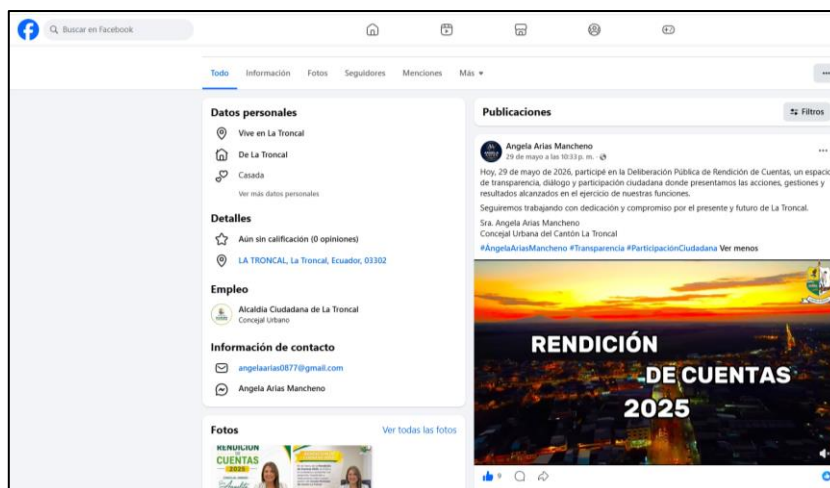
Buscar en Facebook

Todo Información Fotos Seguidores Menciones Más ▾

Datos personales

Vive en La Troncal

De La Troncal

Casada

Ver más datos personales

Detalles

Aún sin calificación (0 opiniones)

LA TRONCAL, La Troncal, Ecuador, 03302

Empleo

Alcaldía Ciudadana de La Troncal
Concejal Urbano

Información de contacto

angelaarias0877@gmail.com

Angela Arias Mancheno

Fotos

Ver todas las fotos

RENDICION CUENTAS 2025

Publicaciones

Filtros

Angela Arias Mancheno
29 de mayo a las 10:33 p. m. ·

Hoy, 29 de mayo de 2026, participé en la Deliberación Pública de Rendición de Cuentas, un espacio de transparencia, diálogo y participación ciudadana donde presentamos las acciones, gestiones y resultados alcanzados en el ejercicio de nuestras funciones.

Seguiremos trabajando con dedicación y compromiso por el presente y futuro de La Troncal.

Sra. Angela Arias Mancheno
Concejal Urbana del Cantón La Troncal

#AngelaAriasMancheno #Transparencia #ParticipaciónCiudadana Ver menos

RENDICIÓN DE CUENTAS 2025

9